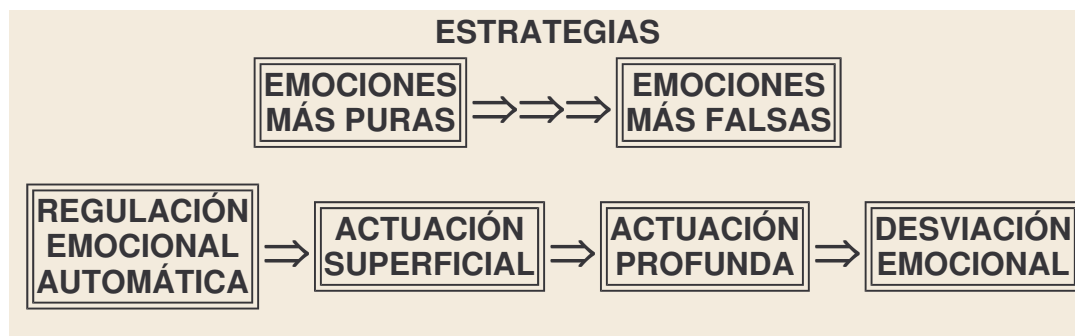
ESTRATEGIAS

EMOCIONES MÁS PURAS $\Rightarrow\Rightarrow\Rightarrow$ EMOCIONES MÁS FALSAS

REGULACIÓN EMOCIONAL AUTOMÁTICA $\Rightarrow$ ACTUACIÓN SUPERFICIAL $\Rightarrow$ ACTUACIÓN PROFUNDA $\Rightarrow$ DESVIACIÓN EMOCIONAL